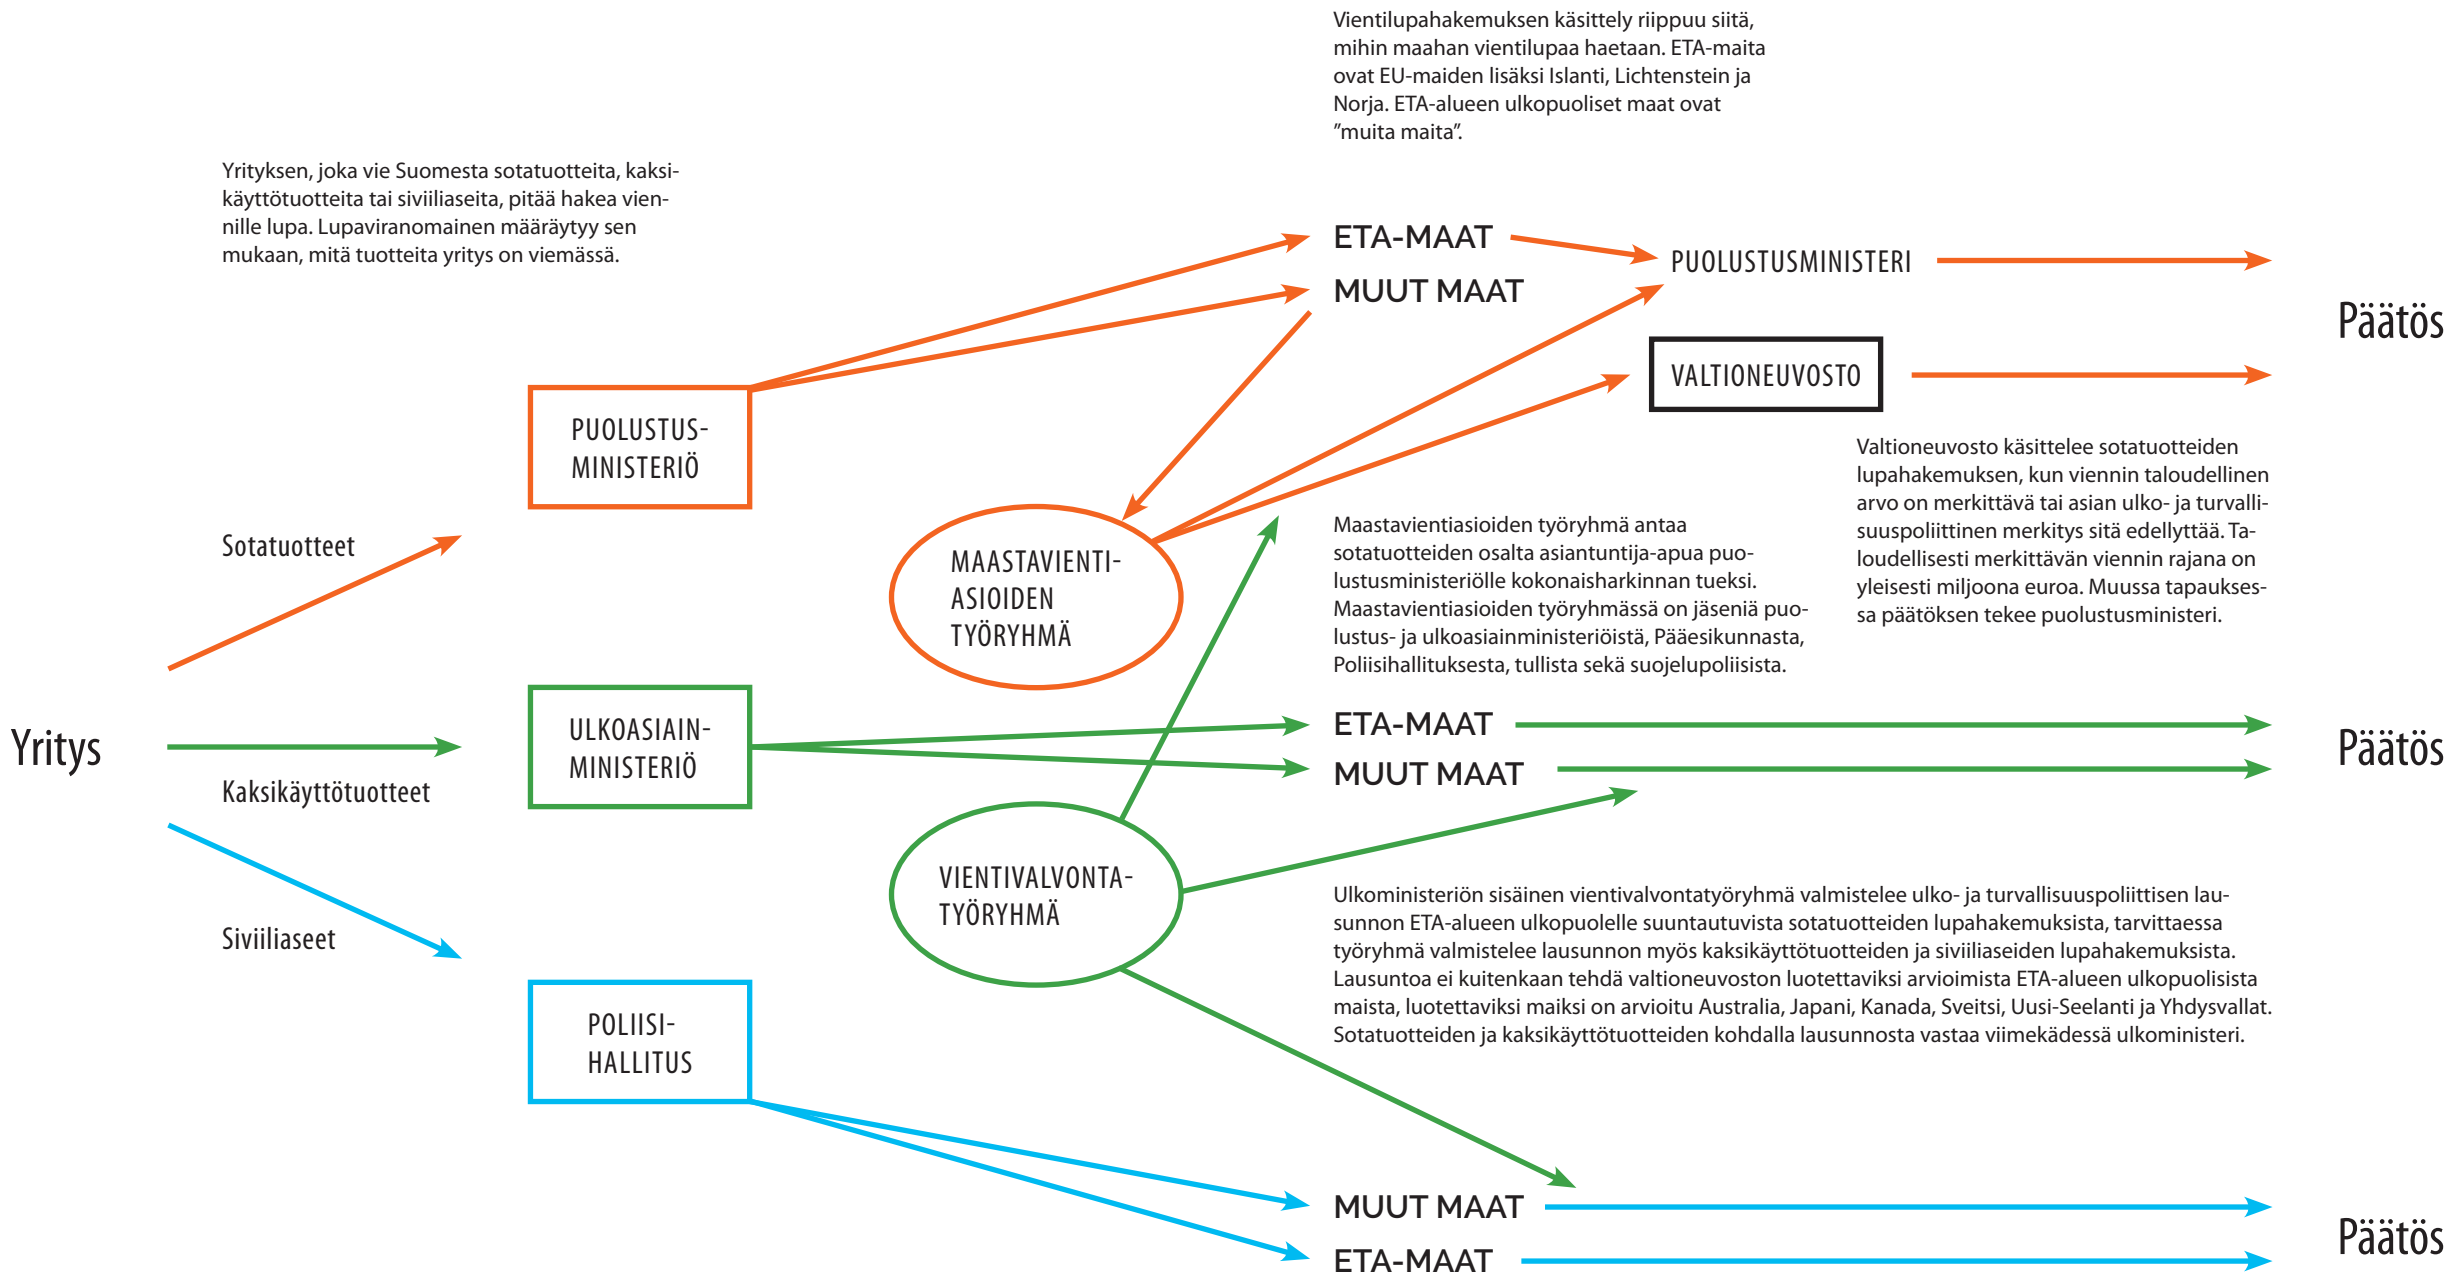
Vientilupahakemuksen käsittely riippuu siitä, mihin maahan vientilupaa haetaan. ETA-maita ovat EU-maiden lisäksi Islanti, Lichtenstein ja Norja. ETA-alueen ulkopuoliset maat ovat ”muita maita”.

Yrityksen, joka vie Suomesta sotatuotteita, kaksikäyttötuotteita tai siviiliaseita, pitää hakea viennille lupa. Lupaviranomainen määräytyy sen mukaan, mitä tuotteita yritys on viemässä.

ETA-MAAT

MUUT MAAT

PUOLUSTUSMINISTERI

Päätös

VALTIONEUVOSTO

PUOLUSTUS-MINISTERIÖ

Valtioneuvosto käsittelee sotatuotteiden lupahakemuksen, kun viennin taloudellinen arvo on merkittävä tai asian ulko- ja turvallisuuspoliittinen merkitys sitä edellyttää. Taloudellisesti merkittävän viennin rajana on yleisesti miljoona euroa. Muussa tapauksessa päätöksen tekee puolustusministeri.

Sotatuotteet

MAASTAVIENTI-ASIOIDEN TYÖRYHMÄ

Maastavientiasioiden työryhmä antaa sotatuotteiden osalta asiantuntija-apua puolustusministeriölle kokonaisharkinnan tueksi. Maastavientiasioiden työryhmässä on jäseniä puolustus- ja ulkoasiainministeriöistä, Pääesikunnasta, Poliisihallituksesta, tullista sekä suojelupoliisista.

Yritys

ULKOASIAIN-MINISTERIÖ

Kaksikäyttötuotteet

ETA-MAAT

MUUT MAAT

Päätös

VIENTIVALVONTA-TYÖRYHMÄ

Ulkoministeriön sisäinen vientivalvontatyöryhmä valmistelee ulko- ja turvallisuuspoliittisen lausunnon ETA-alueen ulkopuolelle suuntautuvista sotatuotteiden lupahakemuksista, tarvittaessa työryhmä valmistelee lausunnon myös kaksikäyttötuotteiden ja siviiliaseiden lupahakemuksista. Lausuntoa ei kuitenkaan tehdä valtioneuvoston luotettaviksi arvioimista ETA-alueen ulkopuolisista maista, luotettaviksi maiksi on arvioitu Australia, Japani, Kanada, Sveitsi, Uusi-Seelanti ja Yhdysvallat. Sotatuotteiden ja kaksikäyttötuotteiden kohdalla lausunnosta vastaa viimekädessä ulkoministeri.

Siviiliaseet

POLIISI-HALLITUS

MUUT MAAT

ETA-MAAT

Päätös